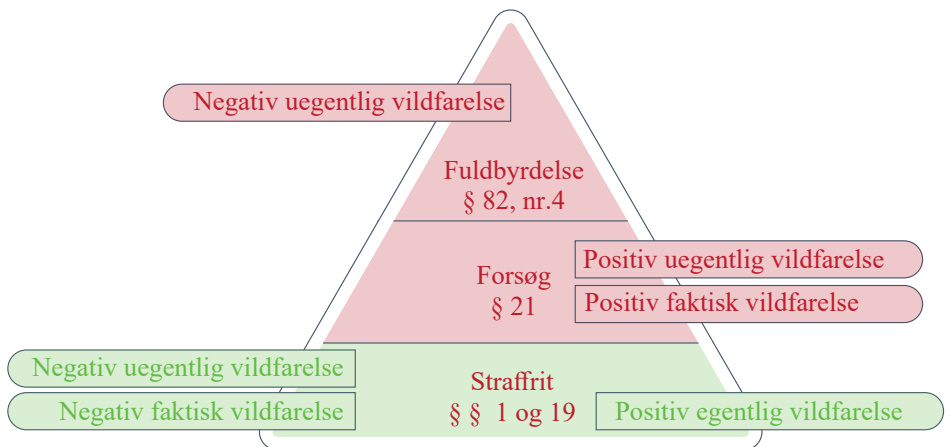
Negativ uegentlig vildfarelse

Fuldbyrdelse
§ 82, nr.4

Positiv uegentlig vildfarelse

Forsøg
§ 21

Positiv faktisk vildfarelse

Negativ uegentlig vildfarelse

Negativ faktisk vildfarelse

Straffrit
§ § 1 og 19

Positiv egentlig vildfarelse